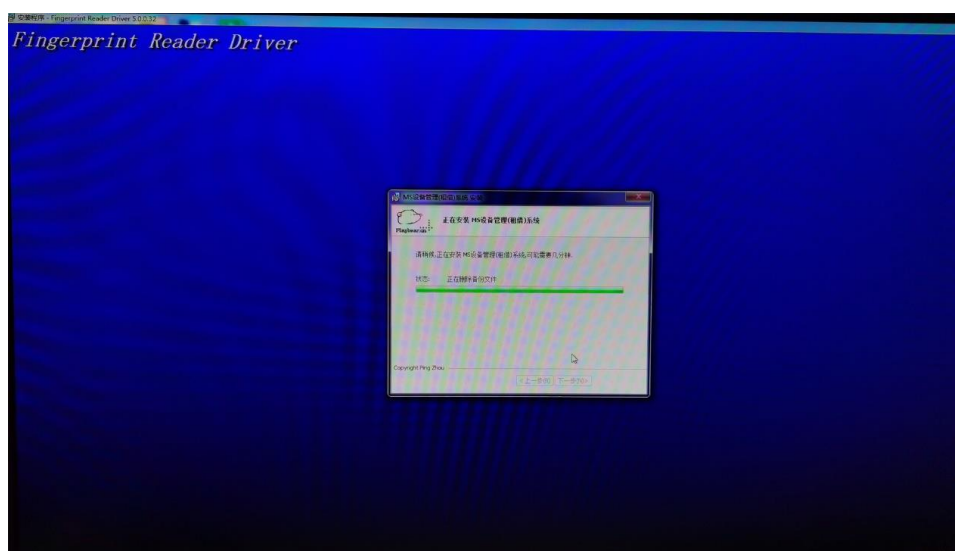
安装程序 - Fingerprint Reader Driver 5.0.0.52

Fingerprint Reader Driver

MS设备管理(租借)系统 安装

正在安装 MS设备管理(租借)系统

PingZhou

请稍候,正在安装 MS设备管理(租借)系统,可能需要几分钟。

状态: 正在删除备份文件

Copyright Ping Zhou

< 上一步(B) 下一步(N) >